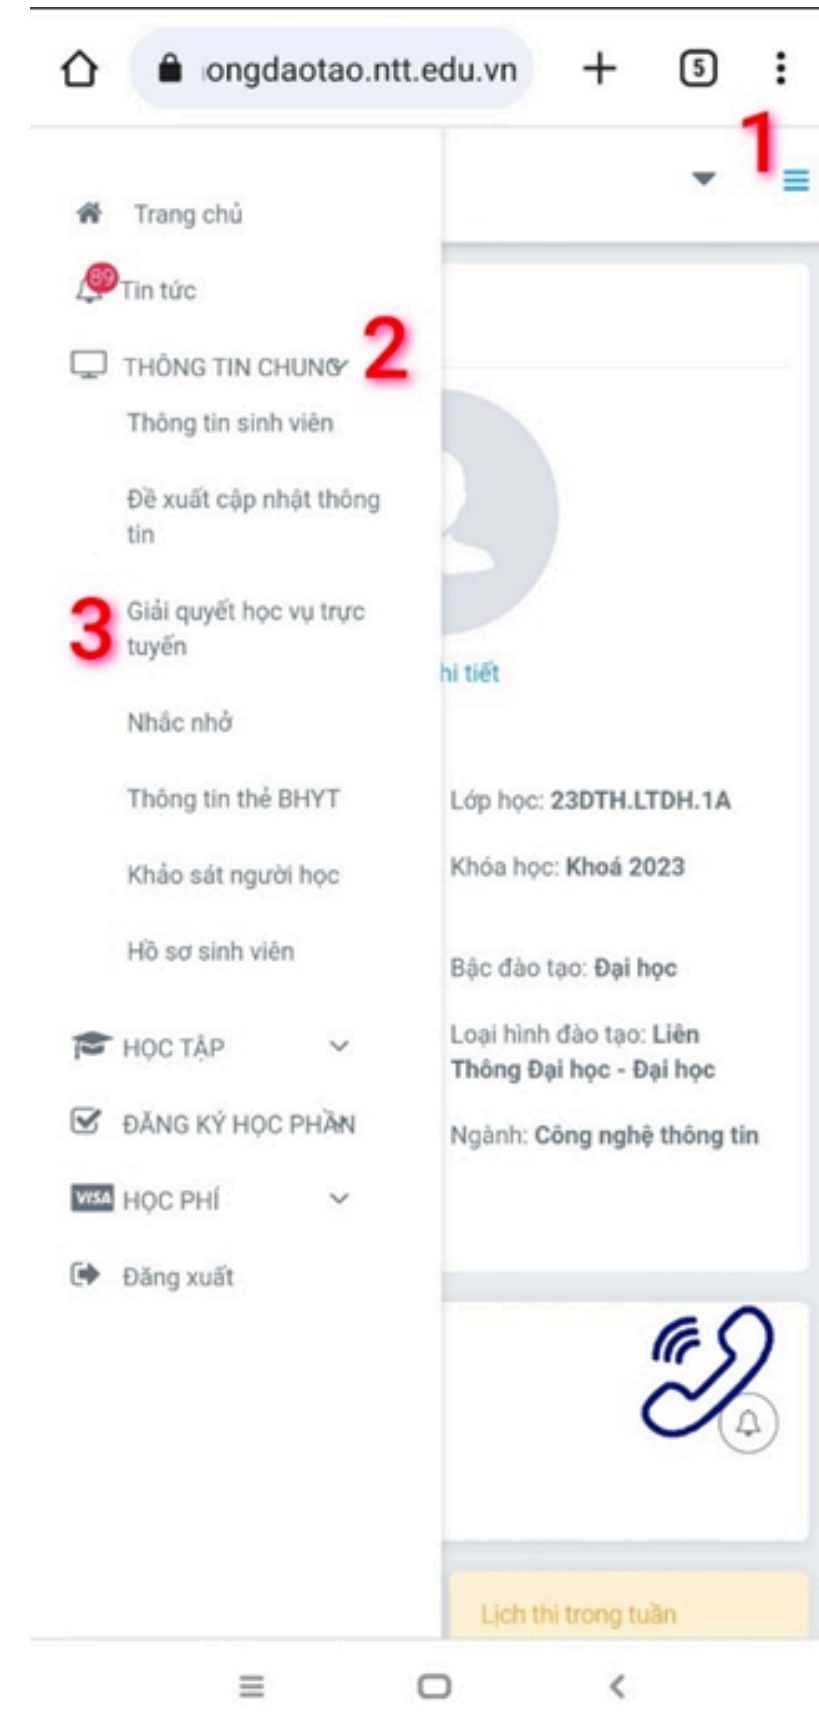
ongdaotao.ntt.edu.vn

5

1

Trang chủ

89 Tin tức

THÔNG TIN CHUNG 2

Thông tin sinh viên

Đề xuất cập nhật thông tin

3 Giải quyết học vụ trực tuyến

Nhắc nhở

Thông tin thẻ BHYT

Khảo sát người học

Hồ sơ sinh viên

HỌC TẬP

ĐĂNG KÝ HỌC PHẦN

VISA HỌC PHÍ

Đăng xuất

hi tiết

Lớp học: 23DTH.LTDH.1A

Khóa học: Khoá 2023

Bậc đào tạo: Đại học

Loại hình đào tạo: Liên Thông Đại học - Đại học

Ngành: Công nghệ thông tin

Lịch thi trong tuần